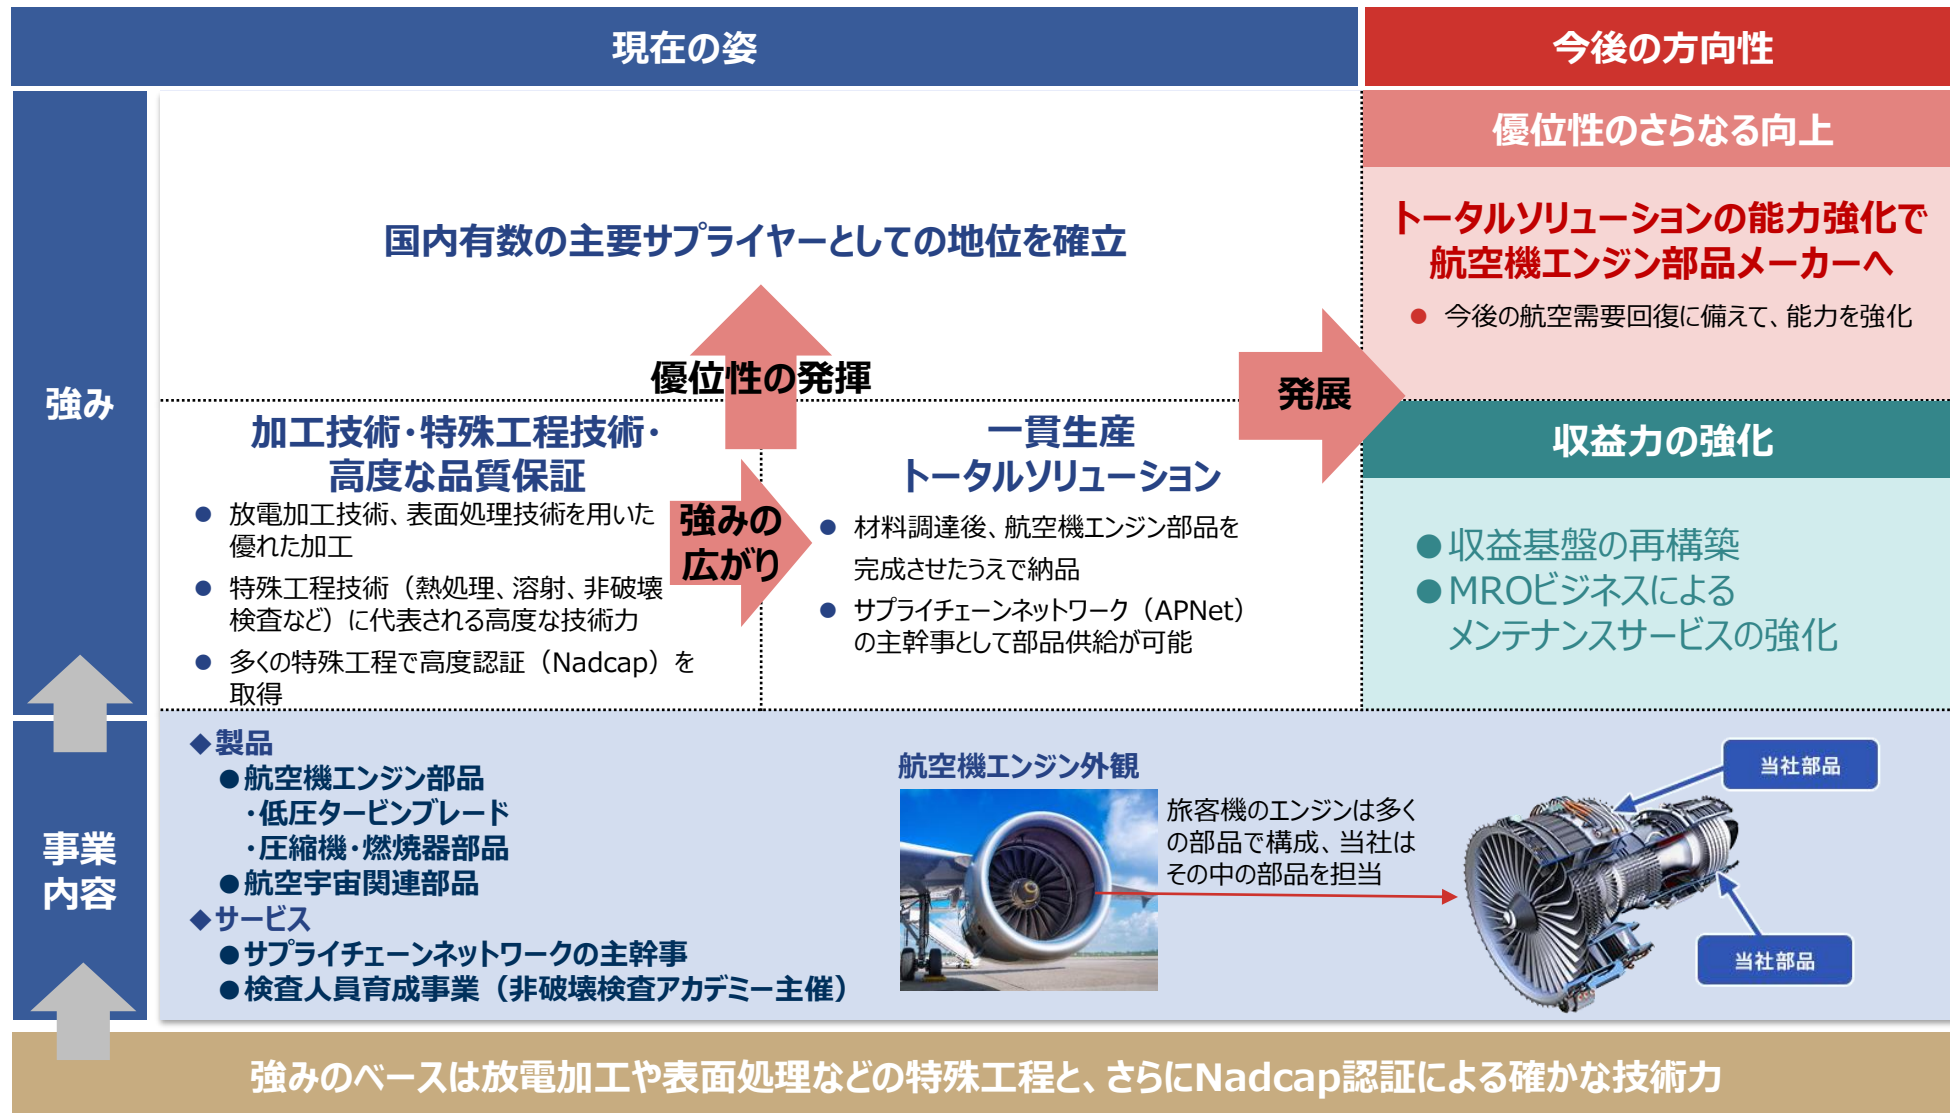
現在の姿

今後の方向性

強み

国内有数の主要サプライヤーとしての地位を確立

優位性の発揮

加工技術・特殊工程技術・高度な品質保証

● 放電加工技術、表面処理技術を用いた優れた加工

● 特殊工程技術（熱処理、溶射、非破壊検査など）に代表される高度な技術力

● 多くの特殊工程で高度認証（Nadcap）を取得

強みの広がり

一貫生産 トータルソリューション

● 材料調達後、航空機エンジン部品を完成させたうえで納品

● サプライチェーンネットワーク（APNet）の主幹事として部品供給が可能

発展

優位性のさらなる向上

トータルソリューションの能力強化で航空機エンジン部品メーカーへ

● 今後の航空需要回復に備えて、能力を強化

収益力の強化

●収益基盤の再構築
●MROビジネスによるメンテナンスサービスの強化

事業内容

◆製品
●航空機エンジン部品
・低圧タービンブレード
・圧縮機・燃焼器部品
●航空宇宙関連部品
◆サービス
●サプライチェーンネットワークの主幹事
●検査人員育成事業（非破壊検査アカデミー主催）

航空機エンジン外観

旅客機のエンジンは多くの部品で構成、当社はその中の部品を担当

当社部品

当社部品

強みのベースは放電加工や表面処理などの特殊工程と、さらにNadcap認証による確かな技術力